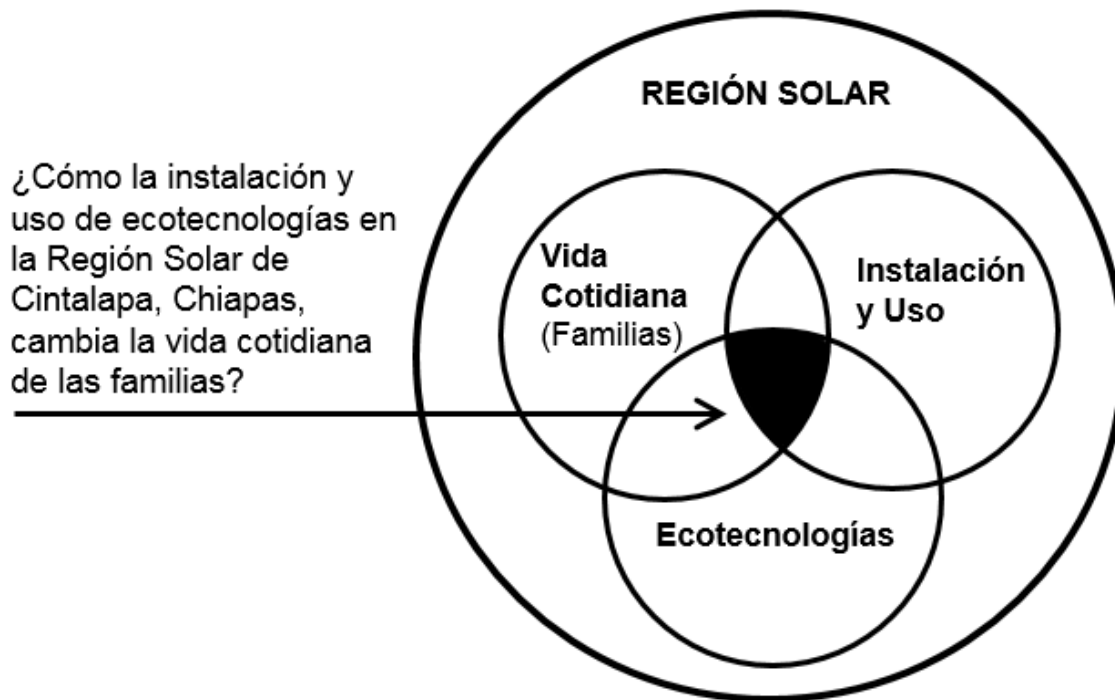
¿Cómo la instalación y uso de ecotecnologías en la Región Solar de Cintalapa, Chiapas, cambia la vida cotidiana de las familias?

REGIÓN SOLAR

Vida Cotidiana (Familias)

Instalación y Uso

Ecotecnologías